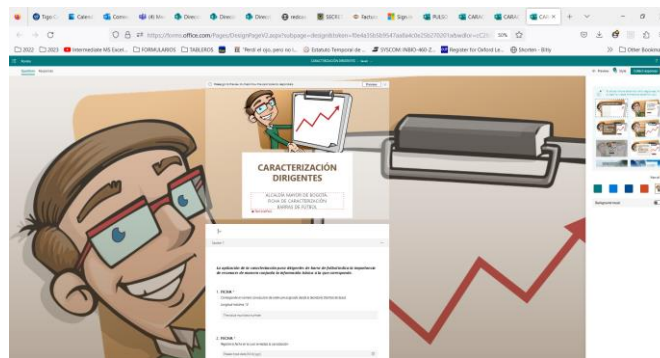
Tigo | Calen | Correo | Mi Mu | Direcc | Direcc | Direcc | redus | SECRE | Factur | Signo | PULSO | CARAC | CARAC | CARAC

https://forms.office.com/Pages/DesignPageV2.aspx?subpage=design&token=f0e4a35b5b9547aa8a4c0e25b279201a&wdlor=cC2...

2022 | 2023 | Intermediate MS Excel... | FORMULARIOS | TABLEROS | "Perdí el ojo, pero no i... | Estatuto Temporal de ... | SYSCOM: INBIO-460-Z... | Register for Oxford Le... | Shorten - Bitly | Other Bookmarks

CARACTERIZACIÓN DIRIGENTES

Preguntas | Respuestas

CARACTERIZACIÓN DIRIGENTES

ALCALDÍA MAYOR DE BOGOTÁ
FICHA DE CARACTERIZACIÓN
BARRAS DE FÚTBOL

Sección 1

La aplicación de la caracterización para dirigentes de barras de fútbol tiene la importancia de recoger a de manera completa la información básica a la que corresponde.

1. FECHA *

Escriba su respuesta

2. FECHA *

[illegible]